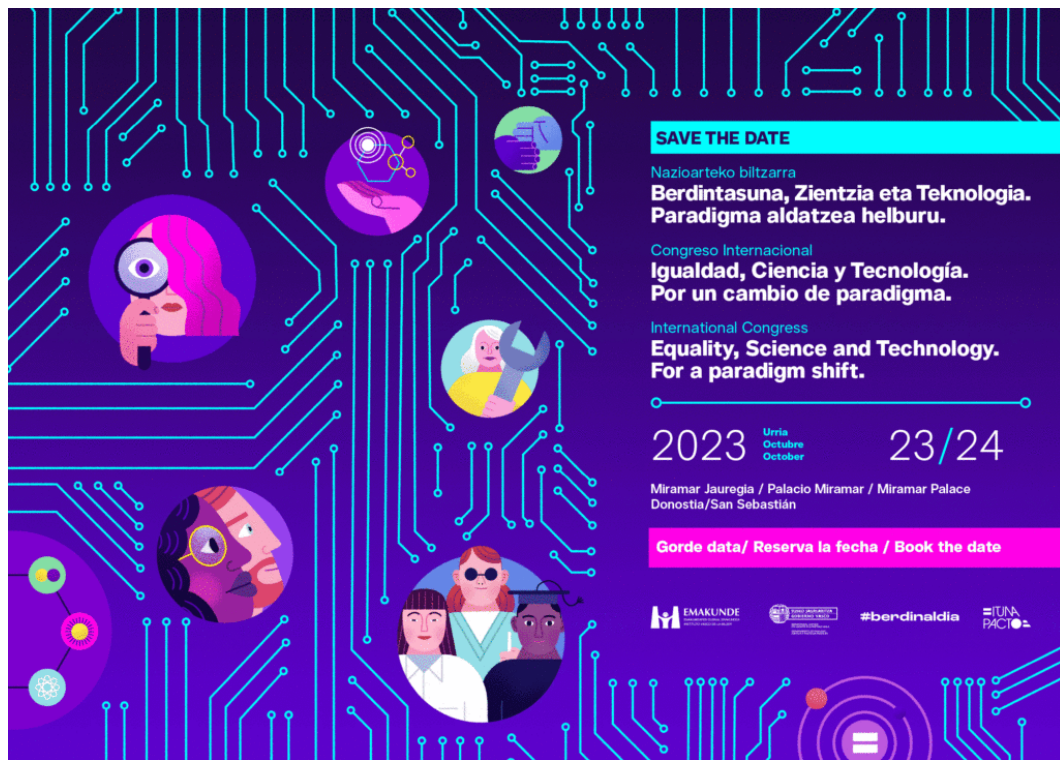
SAVE THE DATE

Nazioarteko biltzarra
Berdintasuna, Zientzia eta Teknologia. Paradigma aldatzea helburu.

Congreso Internacional
Igualdad, Ciencia y Tecnología. Por un cambio de paradigma.

International Congress
Equality, Science and Technology. For a paradigm shift.

2023 Urria Octubre October 23/24

Miramar Jauregia / Palacio Miramar / Miramar Palace
Donostia/San Sebastián

Gorde data/ Reserva la fecha / Book the date

EMAKUNDE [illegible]

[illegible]

#berdinaldia

ITUNA PACTO